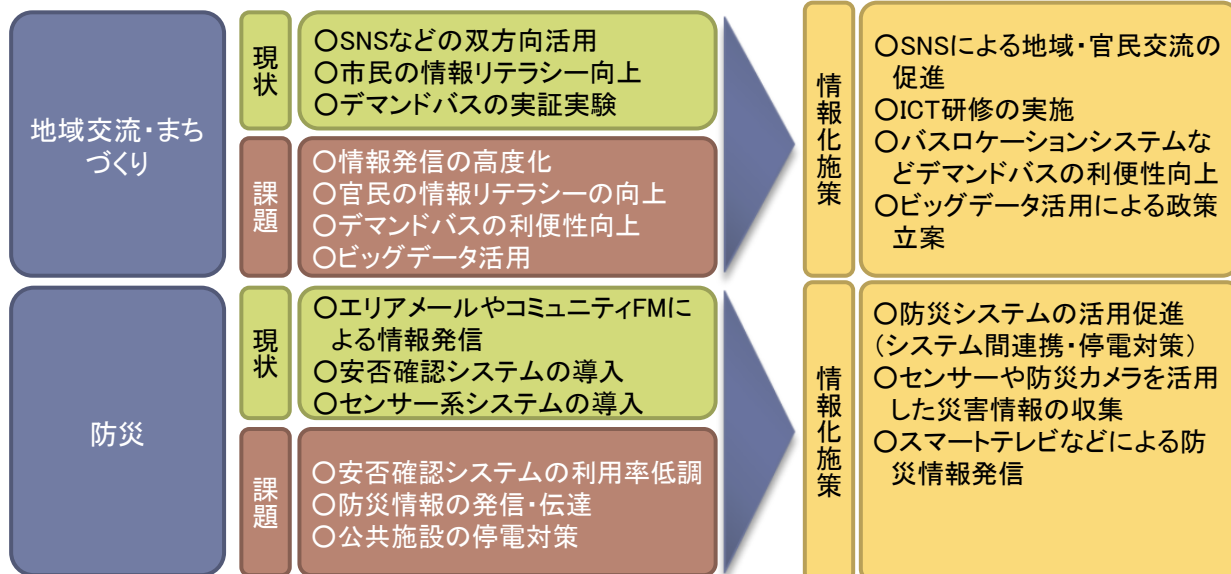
地域交流・まちづくり

現状

○SNSなどの双方向活用
○市民の情報リテラシー向上
○デマンドバスの実証実験

課題

○情報発信の高度化
○官民の情報リテラシーの向上
○デマンドバスの利便性向上
○ビッグデータ活用

情報化施策

○SNSによる地域・官民交流の促進
○ICT研修の実施
○バスロケーションシステムなどデマンドバスの利便性向上
○ビッグデータ活用による政策立案

防災

現状

○エリアメールやコミュニティFMによる情報発信
○安否確認システムの導入
○センサー系システムの導入

課題

○安否確認システムの利用率低調
○防災情報の発信・伝達
○公共施設の停電対策

情報化施策

○防災システムの活用促進（システム間連携・停電対策）
○センサーや防災カメラを活用した災害情報の収集
○スマートテレビなどによる防災情報発信